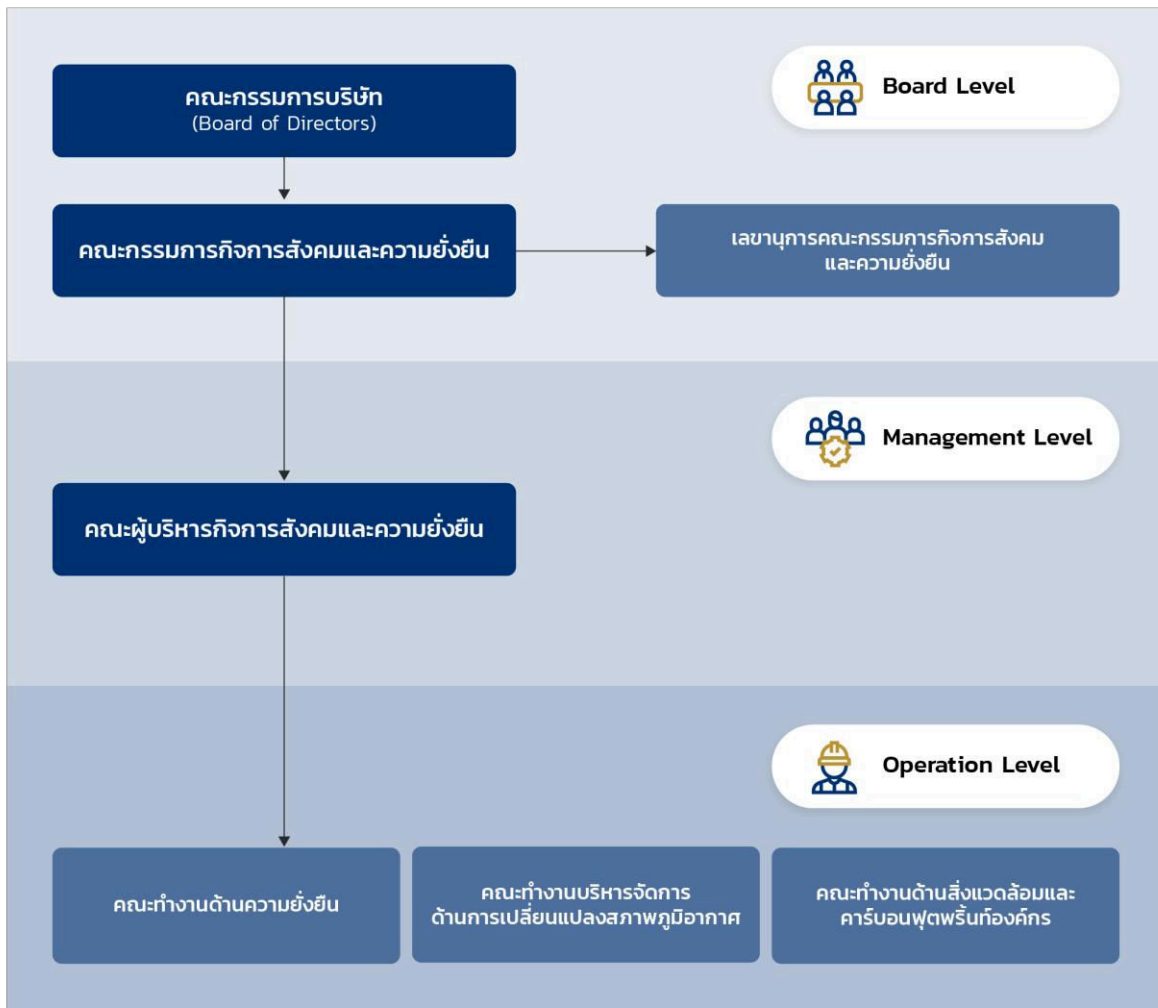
คณะกรรมการบริษัท
(Board of Directors)

Board Level

คณะกรรมการกิจการสังคมและความยั่งยืน

เลขานุการคณะกรรมการกิจการสังคมและความยั่งยืน

Management Level

คณะผู้บริหารกิจการสังคมและความยั่งยืน

Operation Level

คณะทำงานด้านความยั่งยืน

คณะทำงานบริหารจัดการด้านการเปลี่ยนแปลงสภาพภูมิอากาศ

คณะทำงานด้านสิ่งแวดล้อมและคาร์บอนฟุตพริ้นท์องค์กร